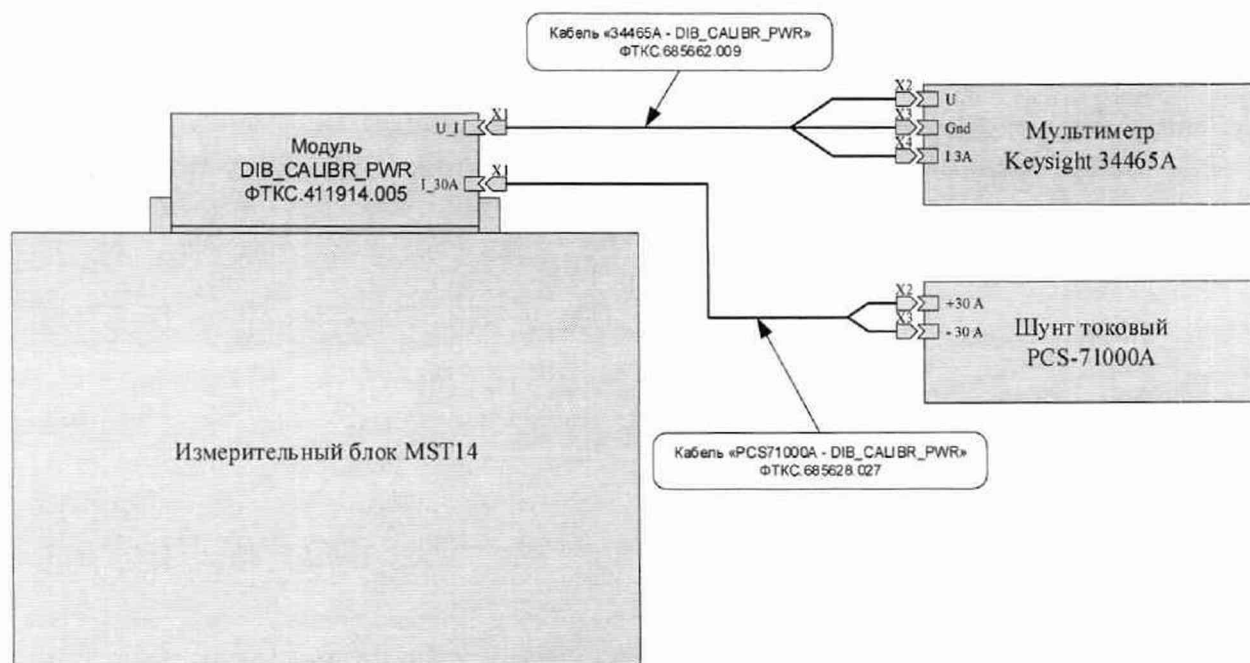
Кабель «34465A - DIB_CALIBR_PWR»
ФТКС.685662.009

Модуль
DIB_CALIBR_PWR
ФТКС.411914.005

U_I X1

I_30A X1

X2 U
X3 Gnd
X4 I 3A

Мультиметр
Keysight 34465A

X2 +30 A
X3 - 30 A

Шунт токовый
PCS-71000A

Измерительный блок MST14

Кабель «PCS71000A - DIB_CALIBR_PWR»
ФТКС.685628.027